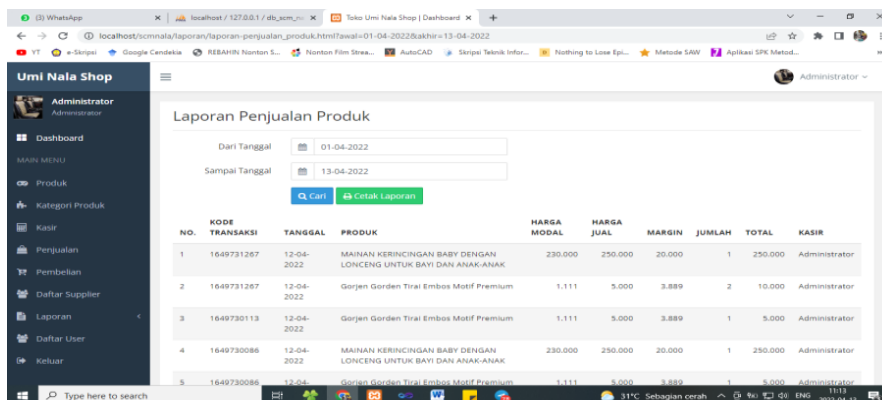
(3) WhatsApp | localhost / 127.0.0.1 / db_scm_n | Toko Umi Nala Shop | Dashboard

localhost/scmnala/laporan/laporan-penjualan_produk.html?awal=01-04-2022&akhir=13-04-2022

YT e-Skripsi Google Cendekia REBAHIN Nonton S... Nonton Film Strea... AutoCAD Skripsi Teknik Infor... Nothing to Lose Epi... Metode SAW Aplikasi SPK Metod...

Umi Nala Shop

Administrator

Administrator
Administrator

Dashboard
MAIN MENU
Produk
Kategori Produk
Kasir
Penjualan
Pembelian
Daftar Supplier
Laporan
Daftar User
Keluar

Laporan Penjualan Produk

Dari Tanggal 01-04-2022
Sampai Tanggal 13-04-2022

Cari Cetak Laporan

| NO. | KODE TRANSAKSI | TANGGAL | PRODUK | HARGA MODAL | HARGA JUAL | MARGIN | JUMLAH | TOTAL | KASIR |
|---|---|---|---|---|---|---|---|---|---|
| 1 | 1649731267 | 12-04-2022 | MAINAN KERINCINGAN BABY DENGAN LONCENG UNTUK BAYI DAN ANAK-ANAK | 230.000 | 250.000 | 20.000 | 1 | 250.000 | Administrator |
| 2 | 1649731267 | 12-04-2022 | Gorjen Gorden Tirai Embos Motif Premium | 1.111 | 5.000 | 3.889 | 2 | 10.000 | Administrator |
| 3 | 1649730113 | 12-04-2022 | Gorjen Gorden Tirai Embos Motif Premium | 1.111 | 5.000 | 3.889 | 1 | 5.000 | Administrator |
| 4 | 1649730086 | 12-04-2022 | MAINAN KERINCINGAN BABY DENGAN LONCENG UNTUK BAYI DAN ANAK-ANAK | 230.000 | 250.000 | 20.000 | 1 | 250.000 | Administrator |
| 5 | 1649730086 | 12-04- | Gorjen Gorden Tirai Embos Motif Premium | 1.111 | 5.000 | 3.889 | 1 | 5.000 | Administrator |

Type here to search

31°C Sebagian cerah ENG 11:13